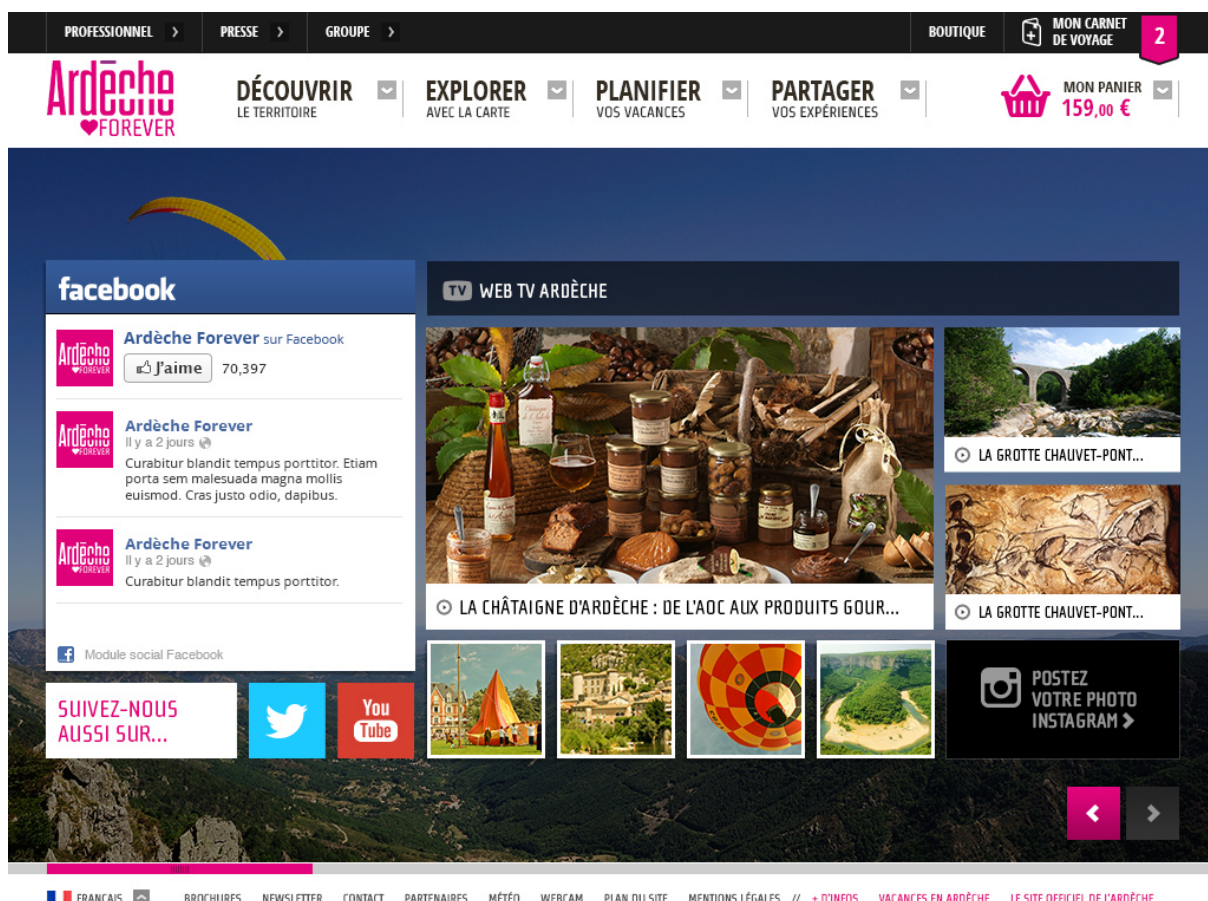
PROFESSIONNEL PRESSE GROUPE BOUTIQUE MON CARNET DE VOYAGE 2

Ardèche FOREVER

DÉCOUVRIR LE TERRITOIRE

EXPLORER AVEC LA CARTE

PLANIFIER VOS VACANCES

PARTAGER VOS EXPÉRIENCES

MON PANIER 159,00 €

facebook

Ardèche Forever sur Facebook
J'aime 70,397

Ardèche Forever
Il y a 2 jours
Curabitur blandit tempus porttitor. Etiam porta sem malesuada magna mollis euismod. Cras justo odio, dapibus.

Ardèche Forever
Il y a 2 jours
Curabitur blandit tempus porttitor.

Module social Facebook

SUIVEZ-NOUS AUSSI SUR...

You Tube

TV WEB TV ARDÈCHE

LA CHÂTAIGNE D'ARDÈCHE : DE L'AOC AUX PRODUITS GOUR...

LA GROTTE CHAUVET-PONT...

LA GROTTE CHAUVET-PONT...

POSTEZ VOTRE PHOTO INSTAGRAM

FRANÇAIS BROCHURES NEWSLETTER CONTACT PARTENAIRES MÉTÉO WEBCAM PLAN DU SITE MENTIONS LÉGALES // + D'INFOS VACANCES EN ARDÈCHE LE SITE OFFICIEL DE L'ARDÈCHE